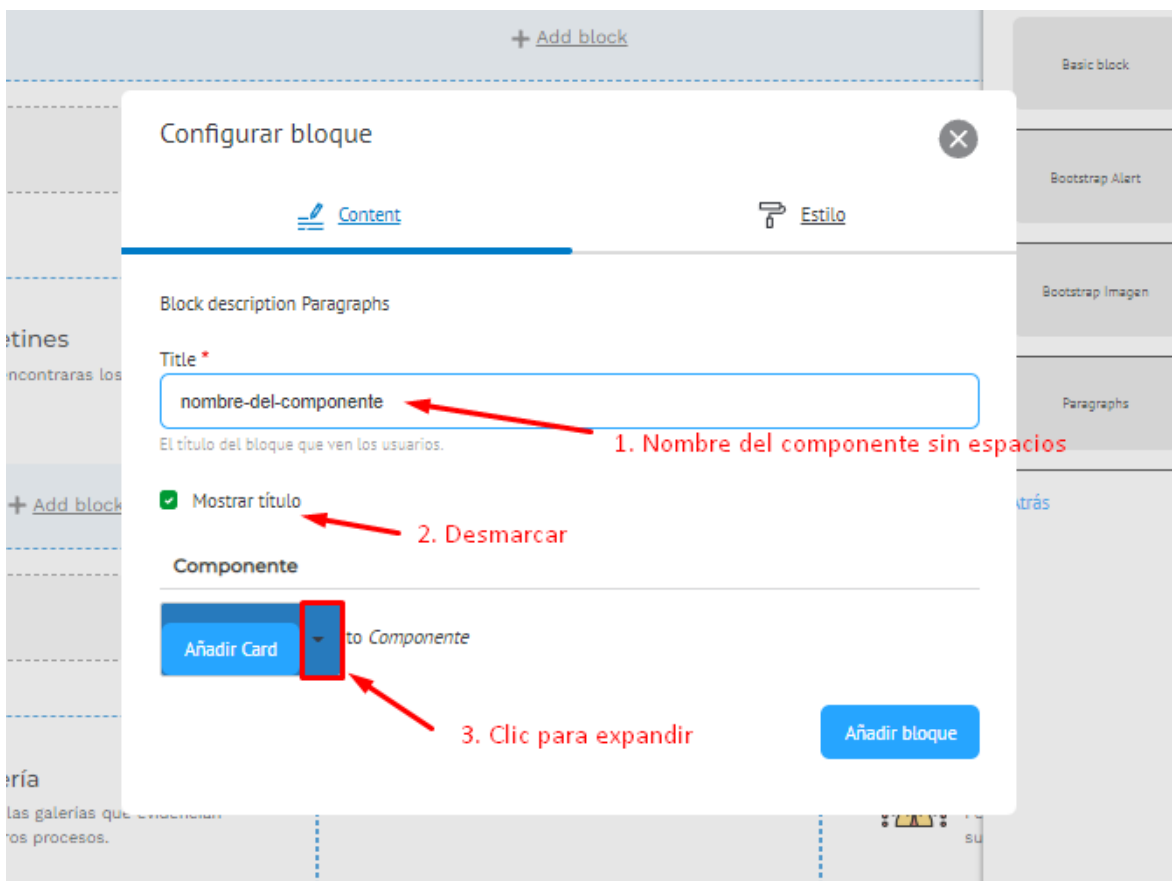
+ Add block

Basic block

Bootstrap Alert

Bootstrap Imagen

Paragraphs

Atrás

etines
encontraras los

+ Add block

ería
las galerías que evidencian
ros procesos.

Configurar bloque

Content

Estilo

Block description Paragraphs

Title *

nombre-del-componente

El título del bloque que ven los usuarios.

1. Nombre del componente sin espacios

Mostrar título

2. Desmarcar

Componente

Añadir Card

to Componente

3. Clic para expandir

Añadir bloque